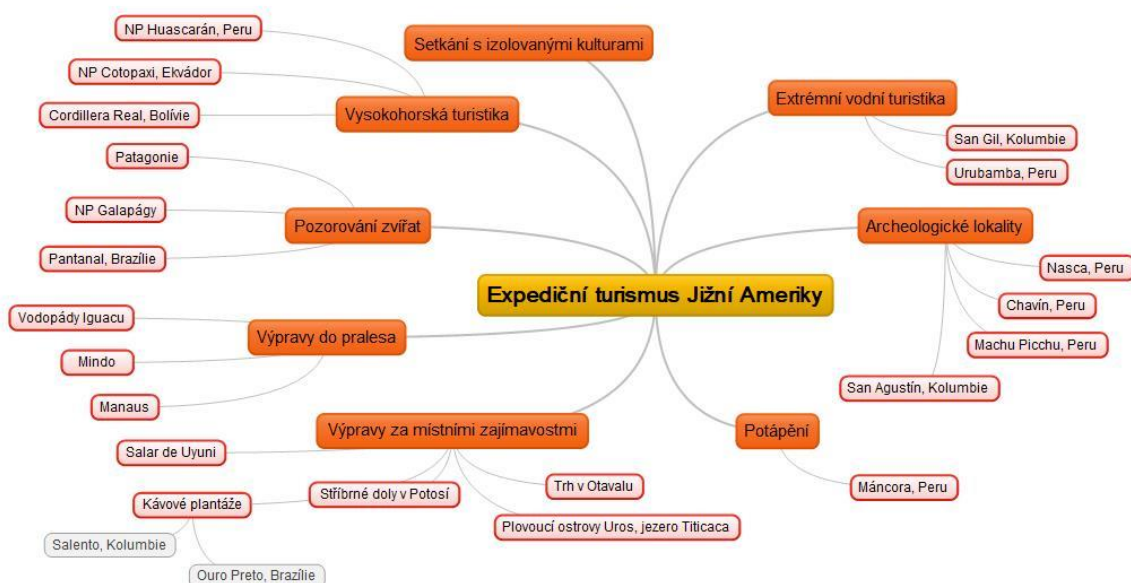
Expediční turismus Jižní Ameriky

Setkání s izolovanými kulturami

Vysokohorská turistika
NP Huascarán, Peru
NP Cotopaxi, Ekvádor
Cordillera Real, Bolívie

Extrémní vodní turistika
San Gil, Kolumbie
Urubamba, Peru

Pozorování zvířat
Patagonie
NP Galapágy
Pantanal, Brazílie

Archeologické lokality
Nasca, Peru
Chavín, Peru
Machu Picchu, Peru
San Agustín, Kolumbie

Výpravy do pralesa
Vodopády Iguacu
Mindo
Manaus

Výpravy za místními zajímavostmi
Salar de Uyuni
Stříbrné doly v Potosí
Kávové plantáže
Salento, Kolumbie
Ouro Preto, Brazílie
Trh v Otavalu
Plovoucí ostrovy Uros, jezero Titicaca

Potápění
Máncora, Peru